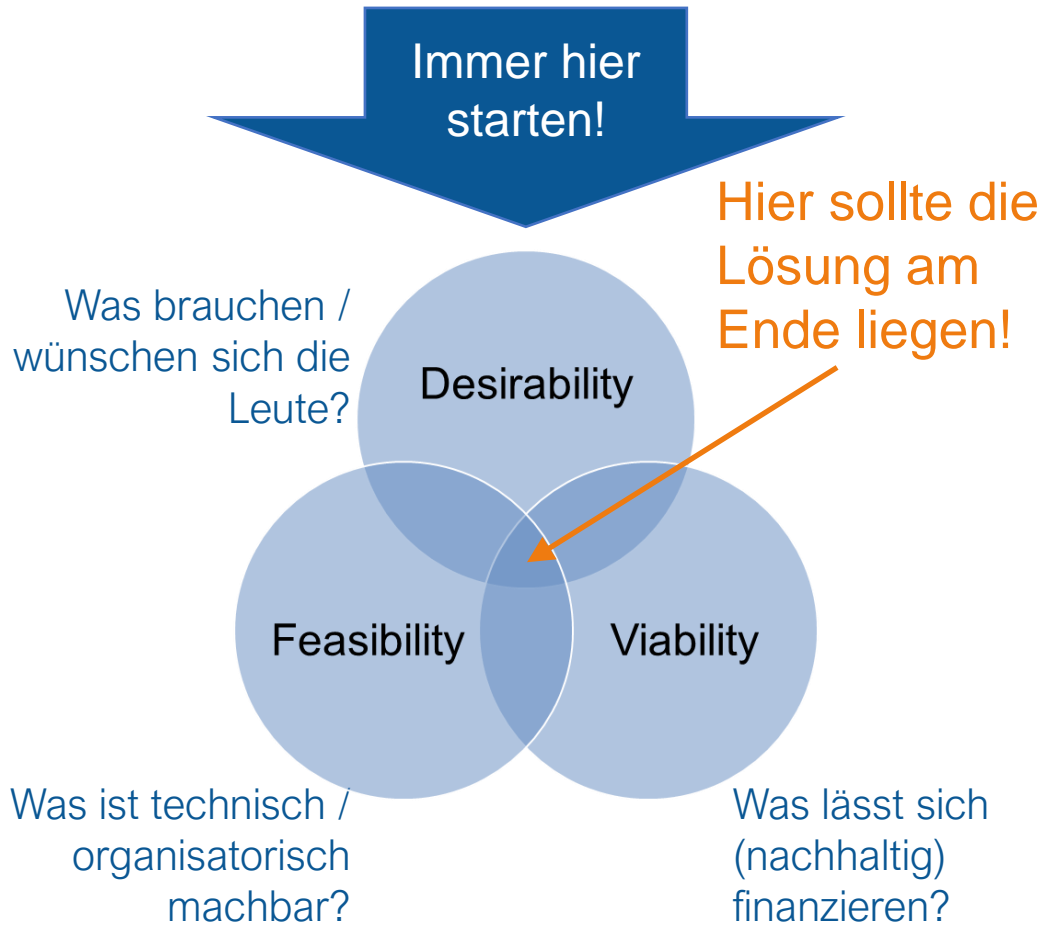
Immer hier starten!

Hier sollte die Lösung am Ende liegen!

Was brauchen / wünschen sich die Leute?

Desirability

Feasibility

Viability

Was ist technisch / organisatorisch machbar?

Was lässt sich (nachhaltig) finanzieren?